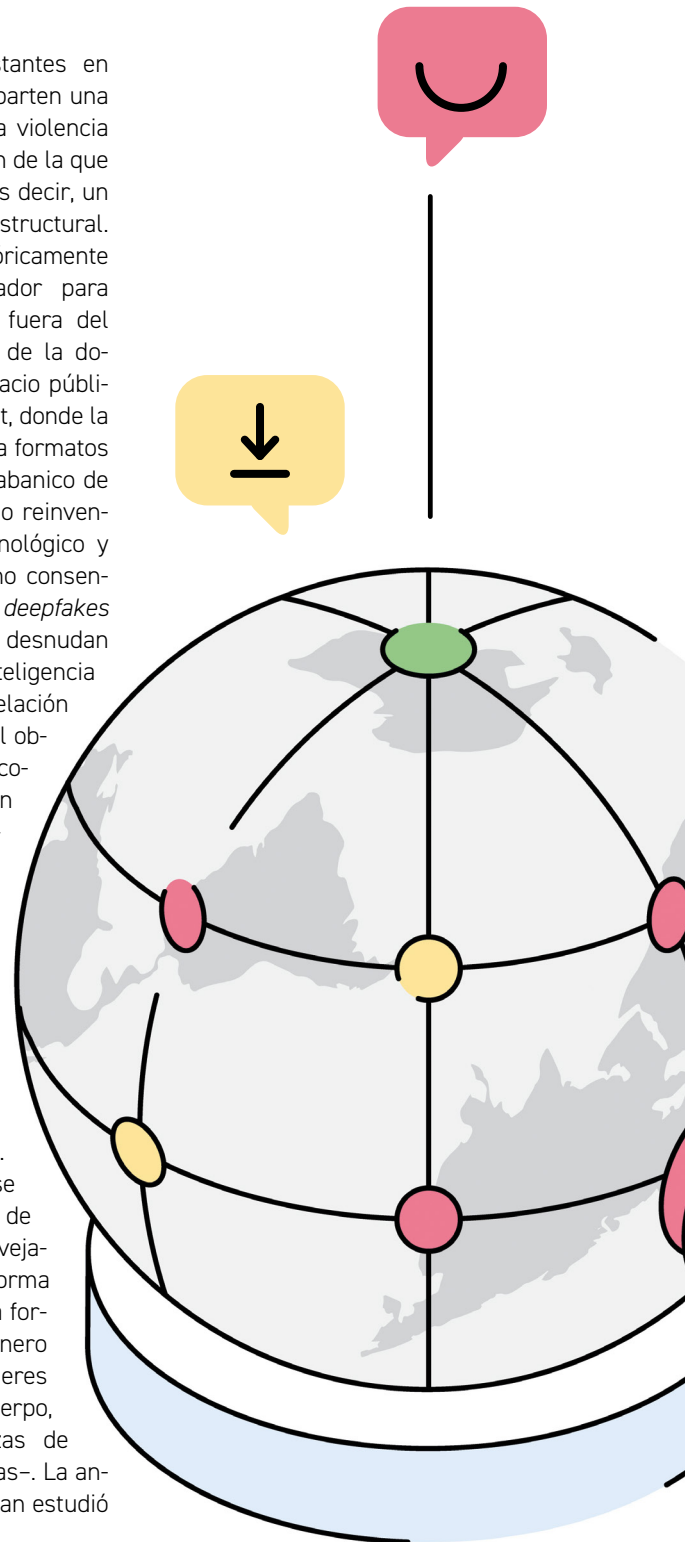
tantes en parten una a violencia n de la que s decir, un structural. óricamente ador para fuera del de la doacio públit, donde la a formatos abanico de o reinvennológico y no consen- deepfakes desnudan teligencia elación l obco- n

. se de veja- orma forero eres erpo, tas de as–. La anan estudió